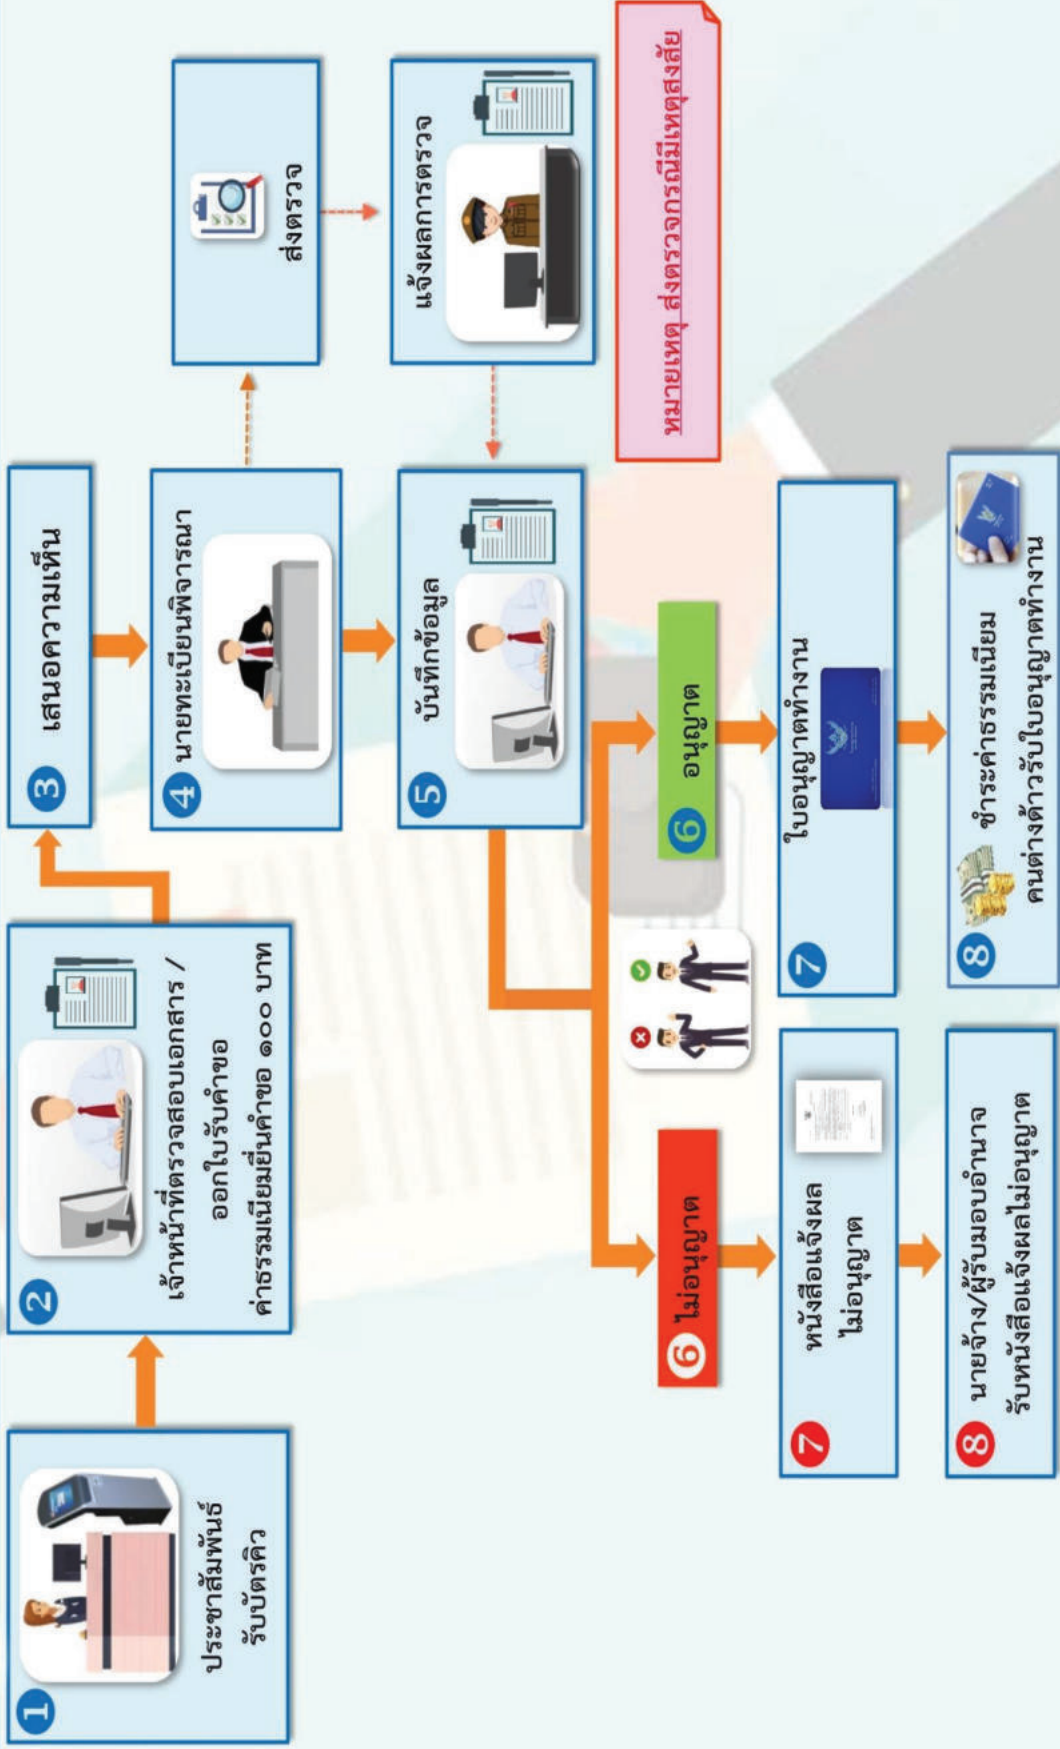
1 ประชาสัมพันธ์ รับบัตรคิว

2 เจ้าหน้าที่ตรวจสอบเอกสาร / ออกใบรับคำขอ ค่าธรรมเนียมยื่นคำขอ ๑๐๐ บาท

3 เสนอความเห็น

4 นายทะเบียนพิจารณา

ส่งตรวจ

แจ้งผลการตรวจ

5 บันทึกข้อมูล

หมายเหตุ ส่งตรวจกรณีมีเหตุสงสัย

6 อนุญาต

7 ใบอนุญาตทำงาน

8 ชำระค่าธรรมเนียม คนต่างด้าวรับใบอนุญาตทำงาน

6 ไม่อนุญาต

7 หนังสือแจ้งผล ไม่อนุญาต

8 นายจ้าง/ผู้รับมอบอำนาจ รับหนังสือแจ้งผลไม่อนุญาต